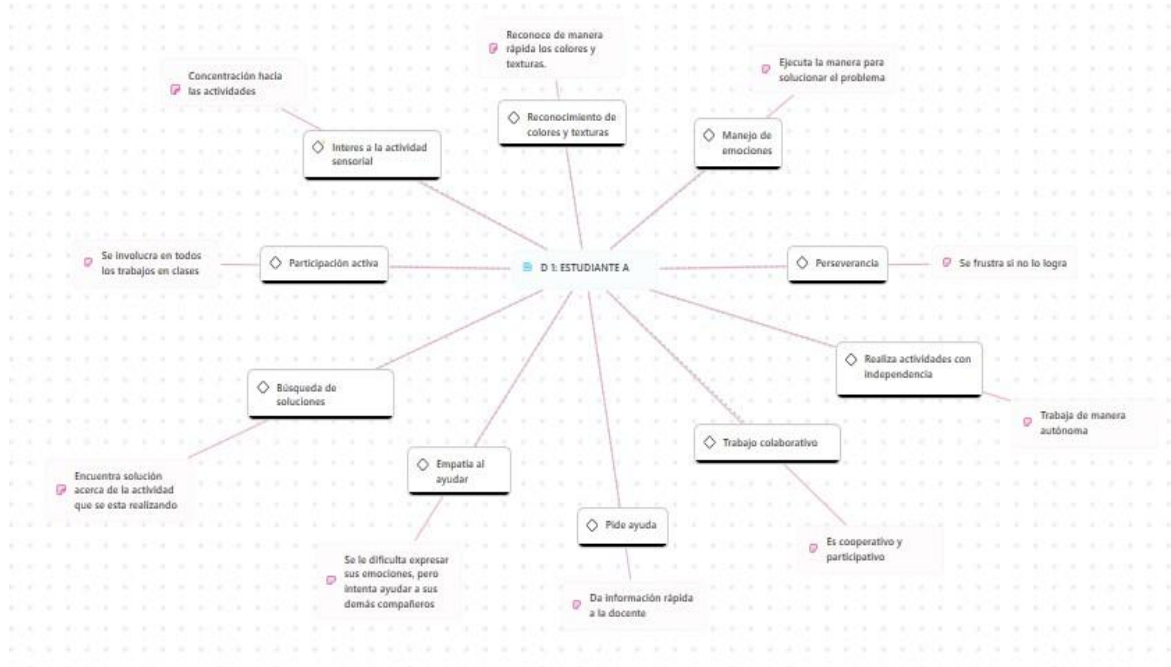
D 1: ESTUDIANTE A

Reconoce de manera rápida los colores y texturas.

Reconocimiento de colores y texturas

Concentración hacia las actividades

Interes a la actividad sensorial

Ejecuta la manera para solucionar el problema

Manejo de emociones

Se involucra en todos los trabajos en clases

Participación activa

Perseverancia

Se frustra si no lo logra

Realiza actividades con independencia

Trabaja de manera autónoma

Búsqueda de soluciones

Encuentra solución acerca de la actividad que se esta realizando

Empatia al ayudar

Se le dificulta expresar sus emociones, pero intenta ayudar a sus demás compañeros

Pide ayuda

Da información rápida a la docente

Trabajo colaborativo

Es cooperativo y participativo